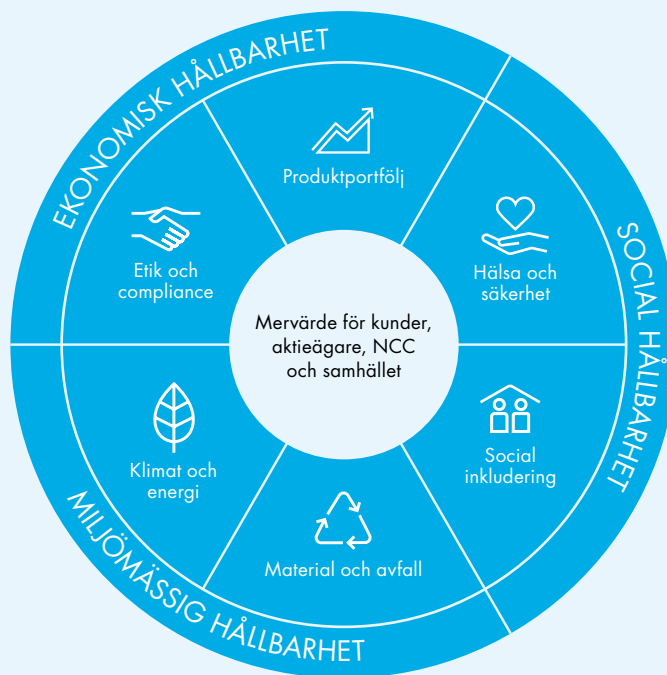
EKONOMISK HÅLLBARHET

SOCIAL HÅLLBARHET

MILJÖMÄSSIG HÅLLBARHET

Produktportfölj

Hälsa och säkerhet

Social inkludering

Material och avfall

Klimat och energi

Etik och compliance

Mervärde för kunder, aktieägare, NCC och samhället